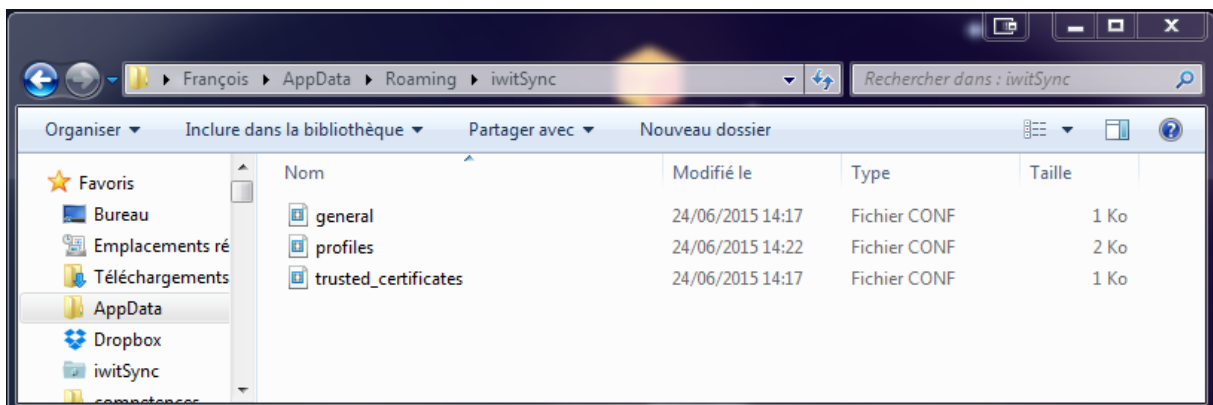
François ▸ AppData ▸ Roaming ▸ iwitSync

Rechercher dans : iwitSync

Organiser ▾ Inclure dans la bibliothèque ▾ Partager avec ▾ Nouveau dossier

Favoris
Bureau
Emplacements ré
Téléchargements
AppData
Dropbox
iwitSync
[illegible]

| Nom | Modifié le | Type | Taille |
|---|---|---|---|
| general | 24/06/2015 14:17 | Fichier CONF | 1 Ko |
| profiles | 24/06/2015 14:22 | Fichier CONF | 2 Ko |
| trusted_certificates | 24/06/2015 14:17 | Fichier CONF | 1 Ko |